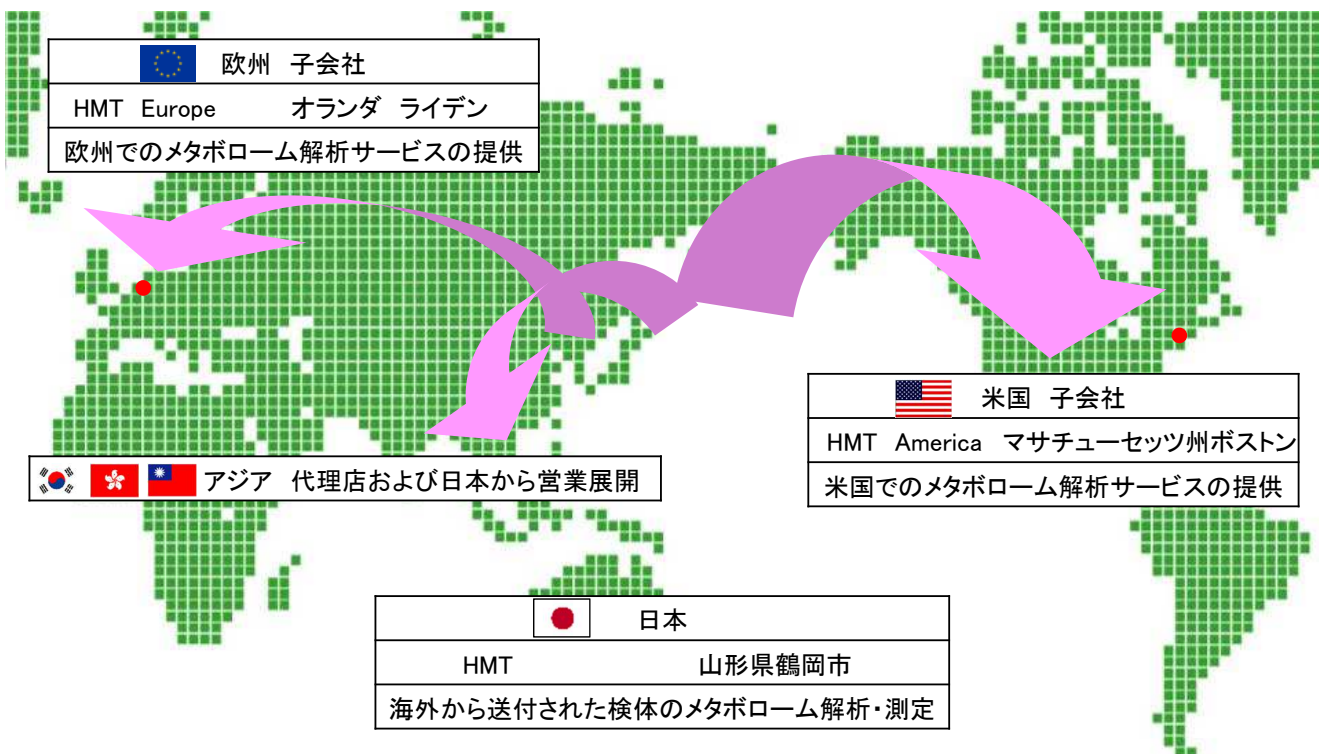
欧州　子会社

HMT　Europe　　オランダ　ライデン

欧州でのメタボローム解析サービスの提供

米国　子会社

HMT　America　マサチューセッツ州ボストン

米国でのメタボローム解析サービスの提供

アジア　代理店および日本から営業展開

日本

HMT　　山形県鶴岡市

海外から送付された検体のメタボローム解析・測定